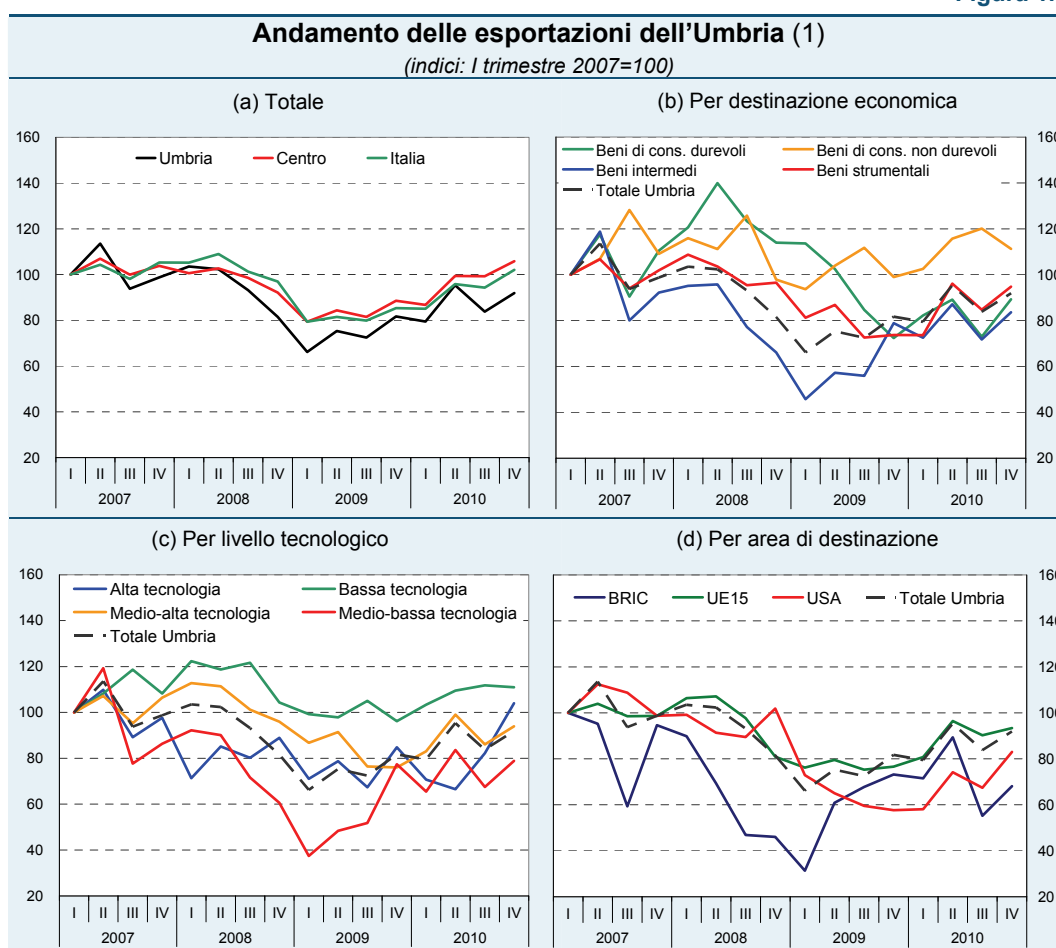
Figura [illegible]

**Andamento delle esportazioni dell'Umbria** (1)

*(indici: I trimestre 2007=100)*

(a) Totale

Umbria
Centro
Italia

160
140
120
100
80
60
40
20

I II III IV I II III IV I II III IV I II III IV
2007 2008 2009 2010

(b) Per destinazione economica

Beni di cons. durevoli
Beni di cons. non durevoli
Beni intermedi
Beni strumentali
Totale Umbria

160
140
120
100
80
60
40
20

I II III IV I II III IV I II III IV I II III IV
2007 2008 2009 2010

(c) Per livello tecnologico

Alta tecnologia
Bassa tecnologia
Medio-alta tecnologia
Medio-bassa tecnologia
Totale Umbria

160
140
120
100
80
60
40
20

I II III IV I II III IV I II III IV I II III IV
2007 2008 2009 2010

(d) Per area di destinazione

BRIC
UE15
USA
Totale Umbria

160
140
120
100
80
60
40
20

I II III IV I II III IV I II III IV I II III IV
2007 2008 2009 2010